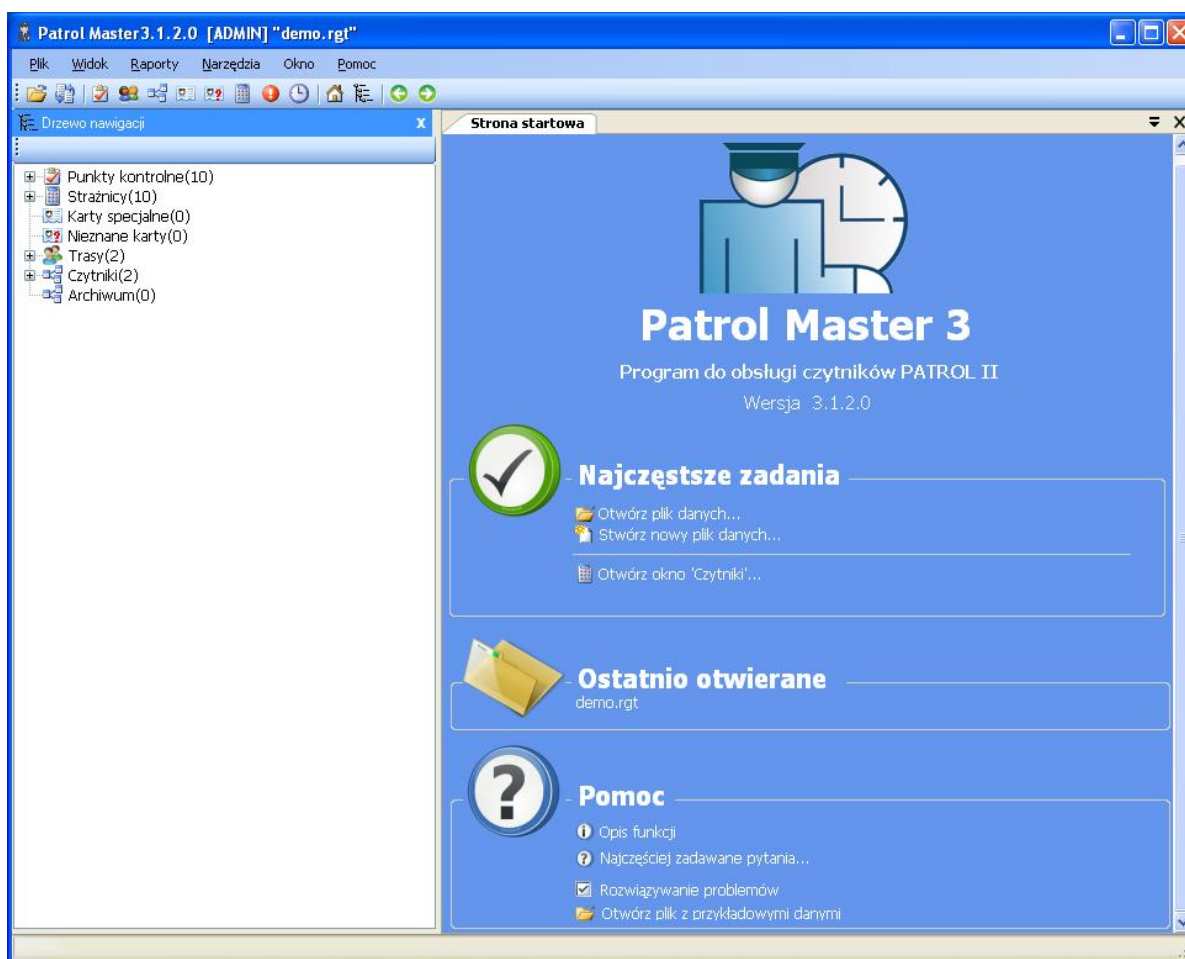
Patrol Master3.1.2.0 [ADMIN] "demo.rgt"

Plik Widok Raporty Narzędzia Okno Pomoc

Drzewo nawigacji

Punkty kontrolne(10)
Strażnicy(10)
Karty specjalne(0)
Nieznane karty(0)
Trasy(2)
Czytniki(2)
Archiwum(0)

Strona startowa

Patrol Master 3

Program do obsługi czytników PATROL II

Wersja 3.1.2.0

Najczęstsze zadania

Otwórz plik danych...
Stwórz nowy plik danych...
Otwórz okno 'Czytniki'...

Ostatnio otwierane

demo.rgt

Pomoc

Opis funkcji
Najczęściej zadawane pytania...
Rozwiązywanie problemów
Otwórz plik z przykładowymi danymi